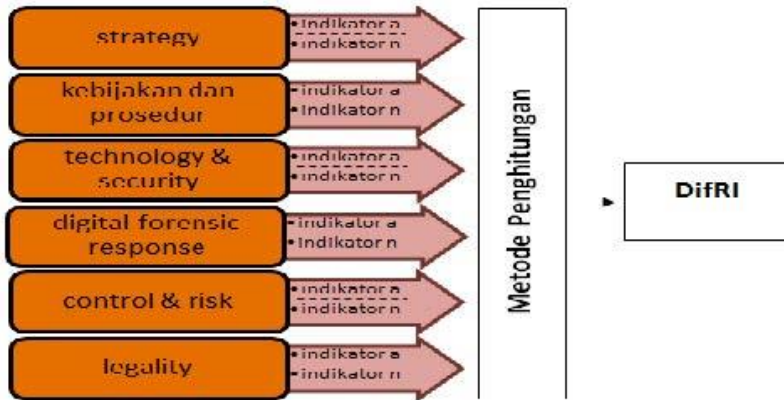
strategy
•indikator a
•indikator n

kebijakan dan prosedur
•indikator a
•indikator n

technology & security
•indikator a
•indikator n

digital forensic response
•indikator a
•indikator n

control & risk
•indikator a
•indikator n

legality
•indikator a
•indikator n

Metode Penghitungan

DifRI